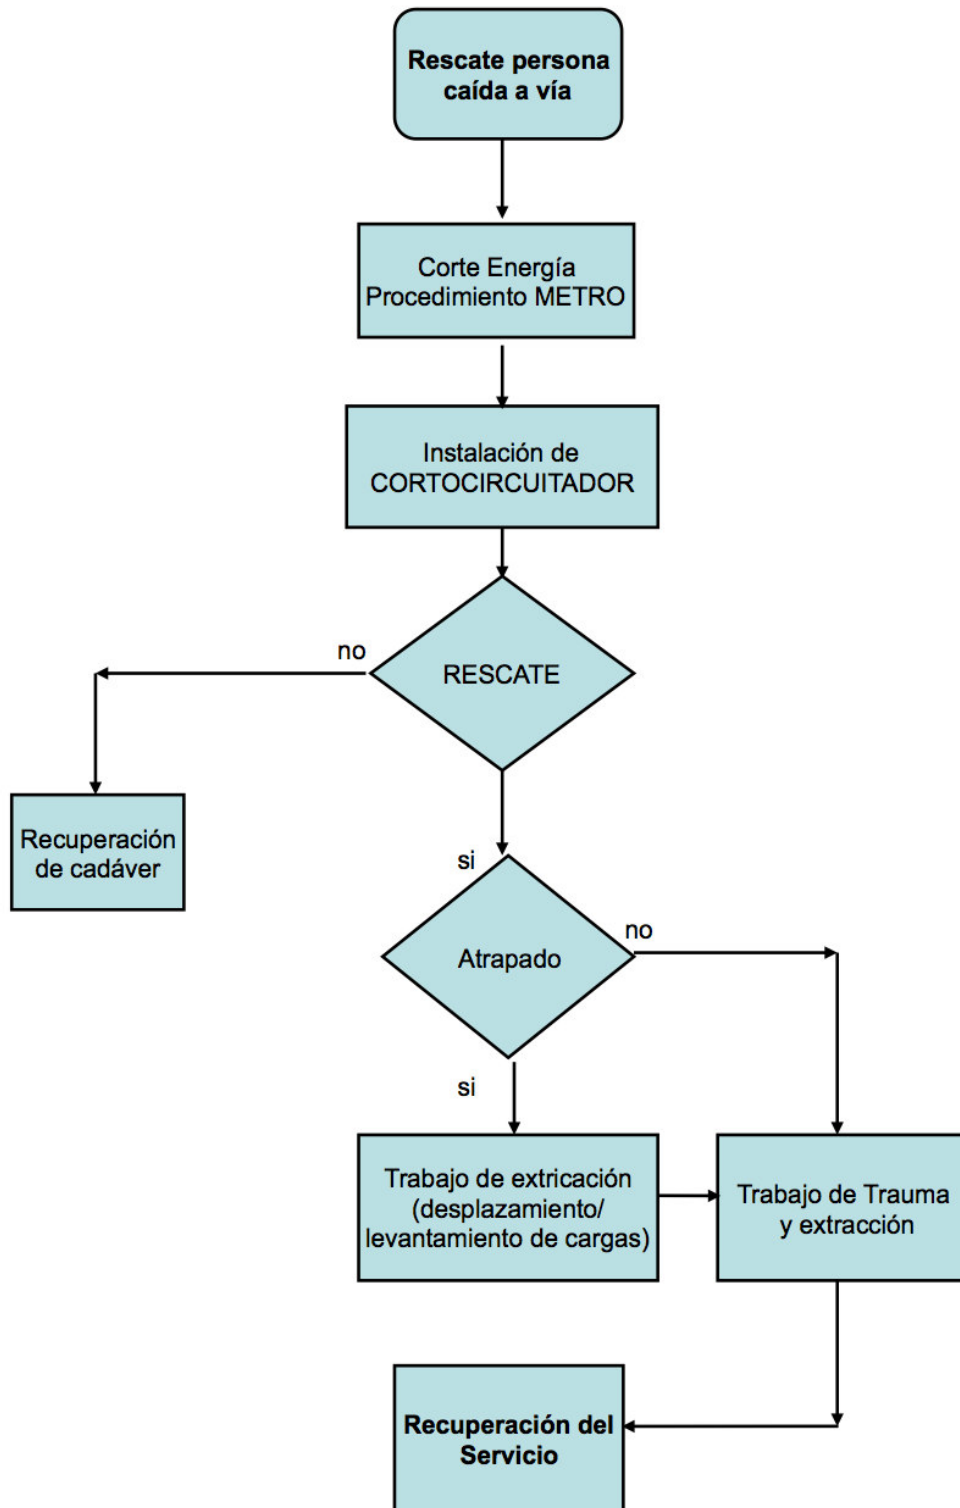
Rescate persona caída a vía

Corte Energía Procedimiento METRO

Instalación de CORTOCIRCUITADOR

no

RESCATE

Recuperación de cadáver

si

Atrapado

no

si

Trabajo de extricación (desplazamiento/ levantamiento de cargas)

Trabajo de Trauma y extracción

Recuperación del Servicio